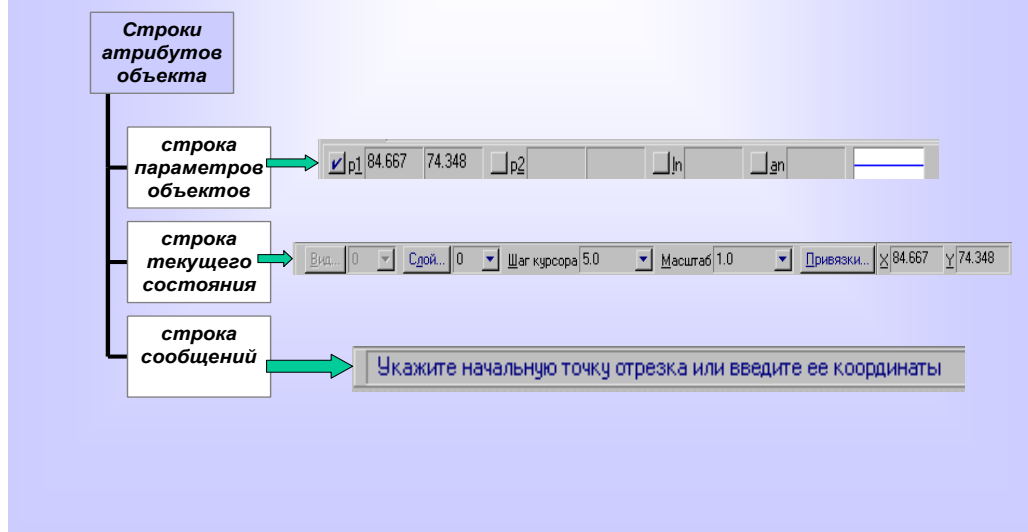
Строки атрибутов объекта

строка параметров объектов

p1 84.667 74.348 p2 ln an

строка текущего состояния

Вид... 0 Слой... 0 Шаг курсора 5.0 Масштаб 1.0 Привязки... X 84.667 Y 74.348

строка сообщений

Укажите начальную точку отрезка или введите ее координаты